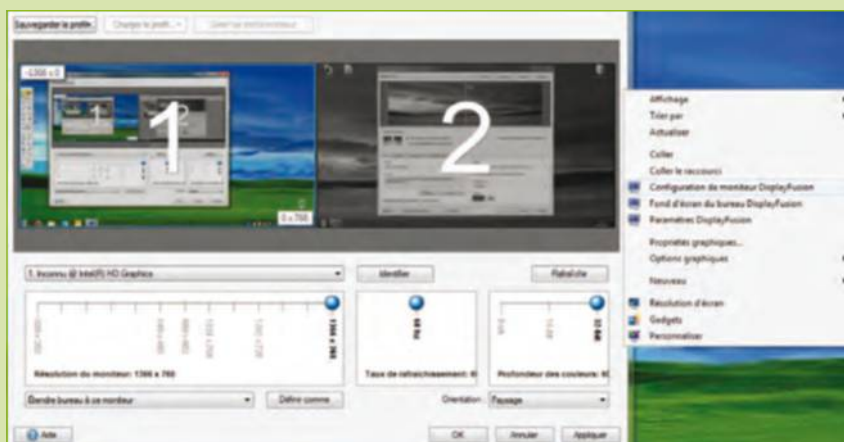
Sauvegarder le profil... Charger le profil... Quitter la configuration

-1366 x 0

1

2

0 x 768

1. Inconnu @ Intel(R) HD Graphics

Identifier

Rafraîchir

Résolution du moniteur: 1366 x 768

Taux de rafraîchissement: 6

Profondeur des couleurs: 6

Étendre bureau à ce moniteur

Définir comme

Orientation

Paysage

Aide

OK

Annuler

Appliquer

Affichage

Trier par

Actualiser

Coller

Coller le raccourci

Configuration de moniteur DisplayFusion

Fond d'écran du bureau DisplayFusion

Paramètres DisplayFusion

Propriétés graphiques...

Options graphiques

Nouveau

Résolution d'écran

Gadgets

Personnaliser